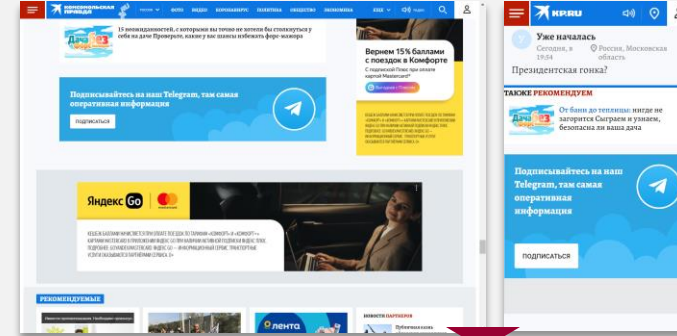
КОМСОМОЛЬСКАЯ ПРАВДА Москва НОВОСТИ ФОТО ВИДЕО КОРОНАВИРУС ПОЛИТИКА ОБЩЕСТВО ЭКОНОМИКА ЕЩЕ Радио

Дача без забот

15 неожиданностей, с которыми вы точно не хотели бы столкнуться у себя на даче Проверьте, какие у вас шансы избежать форс-мажора

Вернем 15% баллами с поездок в Комфорте

Подписывайтесь на наш Telegram, там самая оперативная информация

ПОДПИСАТЬСЯ

Яндекс Go

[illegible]

РЕКОМЕНДУЕМЫЕ

лента

НОВОСТИ ПАРТНЕРОВ

KP.RU

Уже началась

Сегодня, в 19:04

Россия, Московская область

Президентская гонка?

ТАКЖЕ РЕКОМЕНДУЕМ

Дача без забот

От бани до теплицы: нигде не загорится Сыграем и узнаем, безопасна ли ваша дача

Подписывайтесь на наш Telegram, там самая оперативная информация

ПОДПИСАТЬСЯ